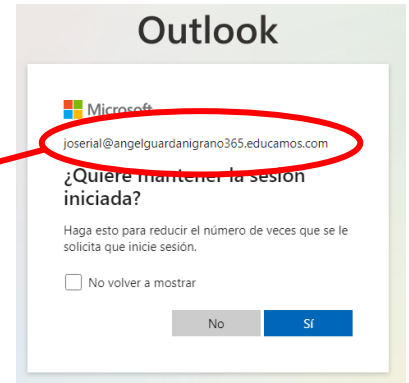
Outlook

Microsoft

joserial@angelguardanigrano365.educamos.com

¿Quiere mantener la sesión iniciada?

Haga esto para reducir el número de veces que se le solicita que inicie sesión.

No volver a mostrar

No

Sí